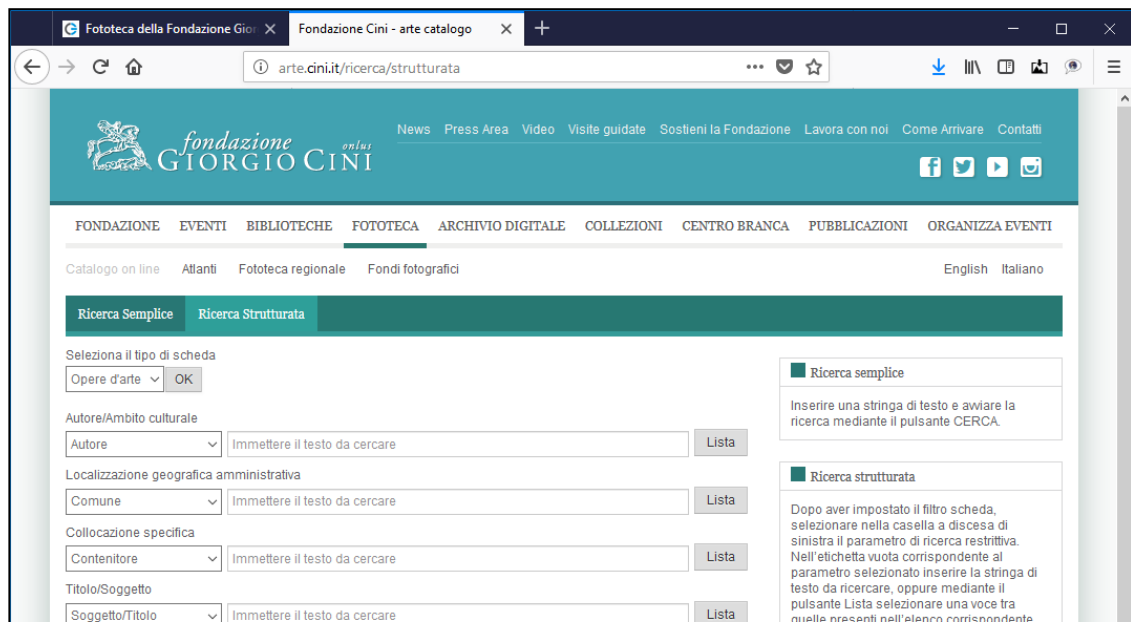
Fototeca della Fondazione Gior ✕ Fondazione Cini - arte catalogo ✕ +

arte.cini.it/ricerca/strutturata

fondazione GIORGIO CINI onlus

News Press Area Video Visite guidate Sostieni la Fondazione Lavora con noi Come Arrivare Contatti

FONDAZIONE EVENTI BIBLIOTECHE FOTOTECA ARCHIVIO DIGITALE COLLEZIONI CENTRO BRANCA PUBBLICAZIONI ORGANIZZA EVENTI

Catalogo on line Atlanti Fototeca regionale Fondi fotografici English Italiano

Ricerca Semplice Ricerca Strutturata

Seleziona il tipo di scheda
Opere d'arte OK

Autore/Ambito culturale
Autore Immettere il testo da cercare Lista

Localizzazione geografica amministrativa
Comune Immettere il testo da cercare Lista

Collocazione specifica
Contenitore Immettere il testo da cercare Lista

Titolo/Soggetto
Soggetto/Titolo Immettere il testo da cercare Lista

Ricerca semplice

Inserire una stringa di testo e avviare la ricerca mediante il pulsante CERCA.

Ricerca strutturata

Dopo aver impostato il filtro scheda, selezionare nella casella a discesa di sinistra il parametro di ricerca restrittiva. Nell'etichetta vuota corrispondente al parametro selezionato inserire la stringa di testo da ricercare, oppure mediante il pulsante Lista selezionare una voce tra quelle presenti nell'elenco corrispondente